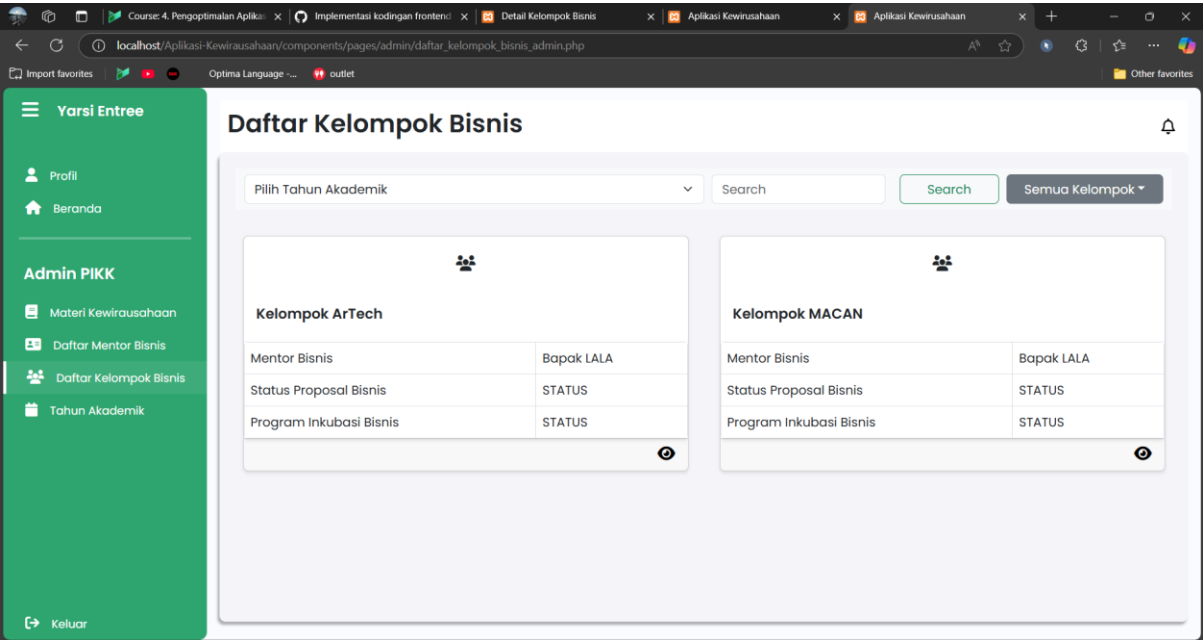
Course: 4. Pengoptimalan Aplika
Implementasi kodingan frontend
Detail Kelompok Bisnis
Aplikasi Kewirusahaan
Aplikasi Kewirusahaan

localhost/Aplikasi-Kewirausahaan/components/pages/admin/daftar_kelompok_bisnis_admin.php

Import favorites
Optima Language -...
outlet
Other favorites

Yarsi Entree

Profil
Beranda

Admin PIKK

Materi Kewirausahaan
Daftar Mentor Bisnis
Daftar Kelompok Bisnis
Tahun Akademik

Keluar

Daftar Kelompok Bisnis

Pilih Tahun Akademik
Search
Search
Semua Kelompok

Kelompok ArTech

| Mentor Bisnis | Bapak LALA |
|---|---|
| Status Proposal Bisnis | STATUS |
| Program Inkubasi Bisnis | STATUS |

Kelompok MACAN

| Mentor Bisnis | Bapak LALA |
|---|---|
| Status Proposal Bisnis | STATUS |
| Program Inkubasi Bisnis | STATUS |